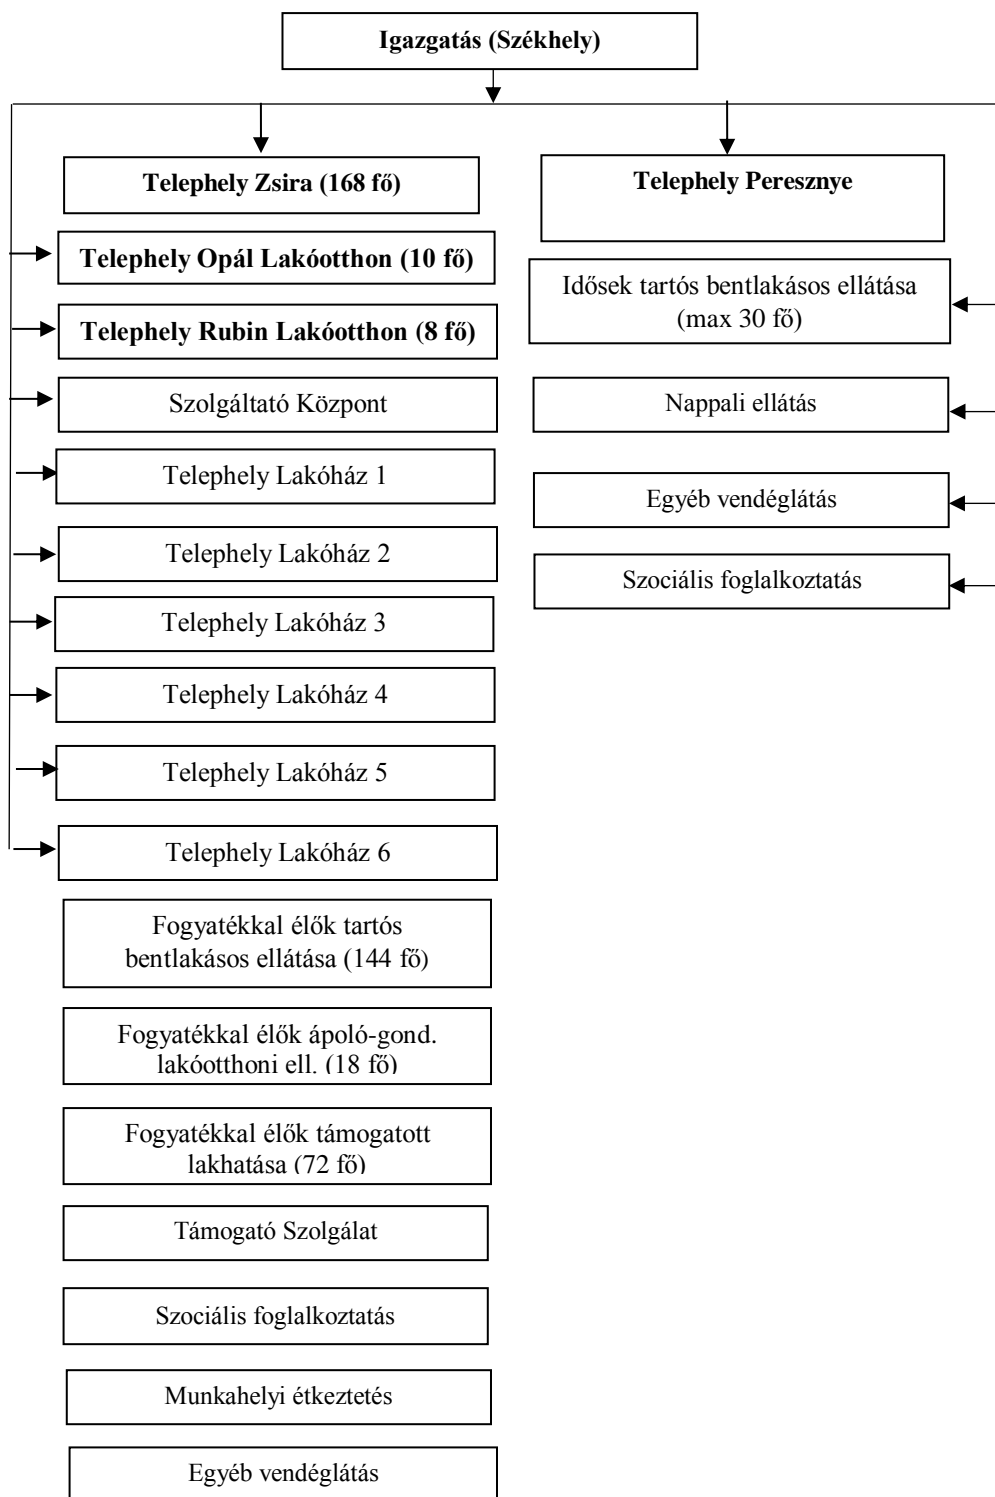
Igazgatás (Székhely)

Telephely Zsira (168 fő)

Telephely Opál Lakóotthon (10 fő)

Telephely Rubin Lakóotthon (8 fő)

Szolgáltató Központ

Telephely Lakóház 1

Telephely Lakóház 2

Telephely Lakóház 3

Telephely Lakóház 4

Telephely Lakóház 5

Telephely Lakóház 6

Fogyatékkal élők tartós bentlakásos ellátása (144 fő)

Fogyatékkal élők ápoló-gond. lakóotthoni ell. (18 fő)

Fogyatékkal élők támogatott lakhatása (72 fő)

Támogató Szolgálat

Szociális foglalkoztatás

Munkahelyi étkeztetés

Egyéb vendéglátás

Telephely Peresznye

Idősek tartós bentlakásos ellátása (max 30 fő)

Nappali ellátás

Egyéb vendéglátás

Szociális foglalkoztatás